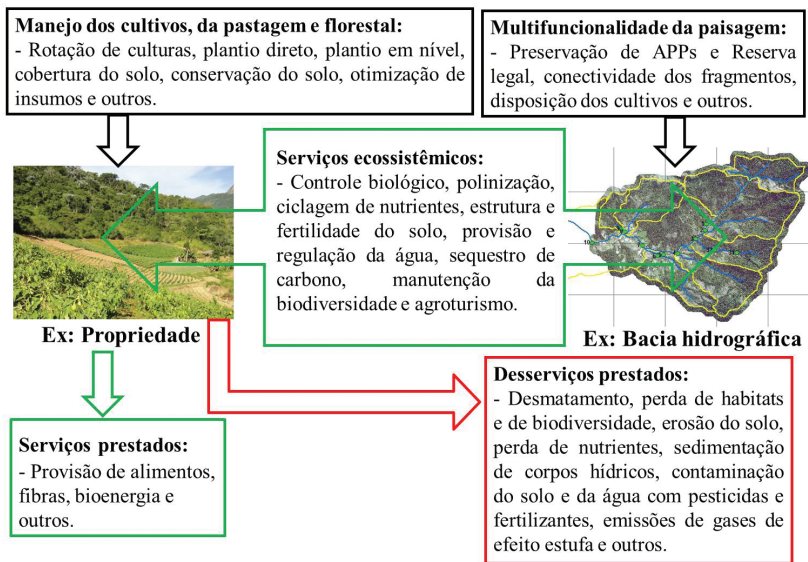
**Manejo dos cultivos, da pastagem e florestal:**
- Rotação de culturas, plantio direto, plantio em nível, cobertura do solo, conservação do solo, otimização de insumos e outros.

**Multifuncionalidade da paisagem:**
- Preservação de APPs e Reserva legal, conectividade dos fragmentos, disposição dos cultivos e outros.

**Serviços ecossistêmicos:**
- Controle biológico, polinização, ciclagem de nutrientes, estrutura e fertilidade do solo, provisão e regulação da água, sequestro de carbono, manutenção da biodiversidade e agroturismo.

Ex: Propriedade

Ex: Bacia hidrográfica

**Desserviços prestados:**
- Desmatamento, perda de habitats e de biodiversidade, erosão do solo, perda de nutrientes, sedimentação de corpos hídricos, contaminação do solo e da água com pesticidas e fertilizantes, emissões de gases de efeito estufa e outros.

**Serviços prestados:**
- Provisão de alimentos, fibras, bioenergia e outros.